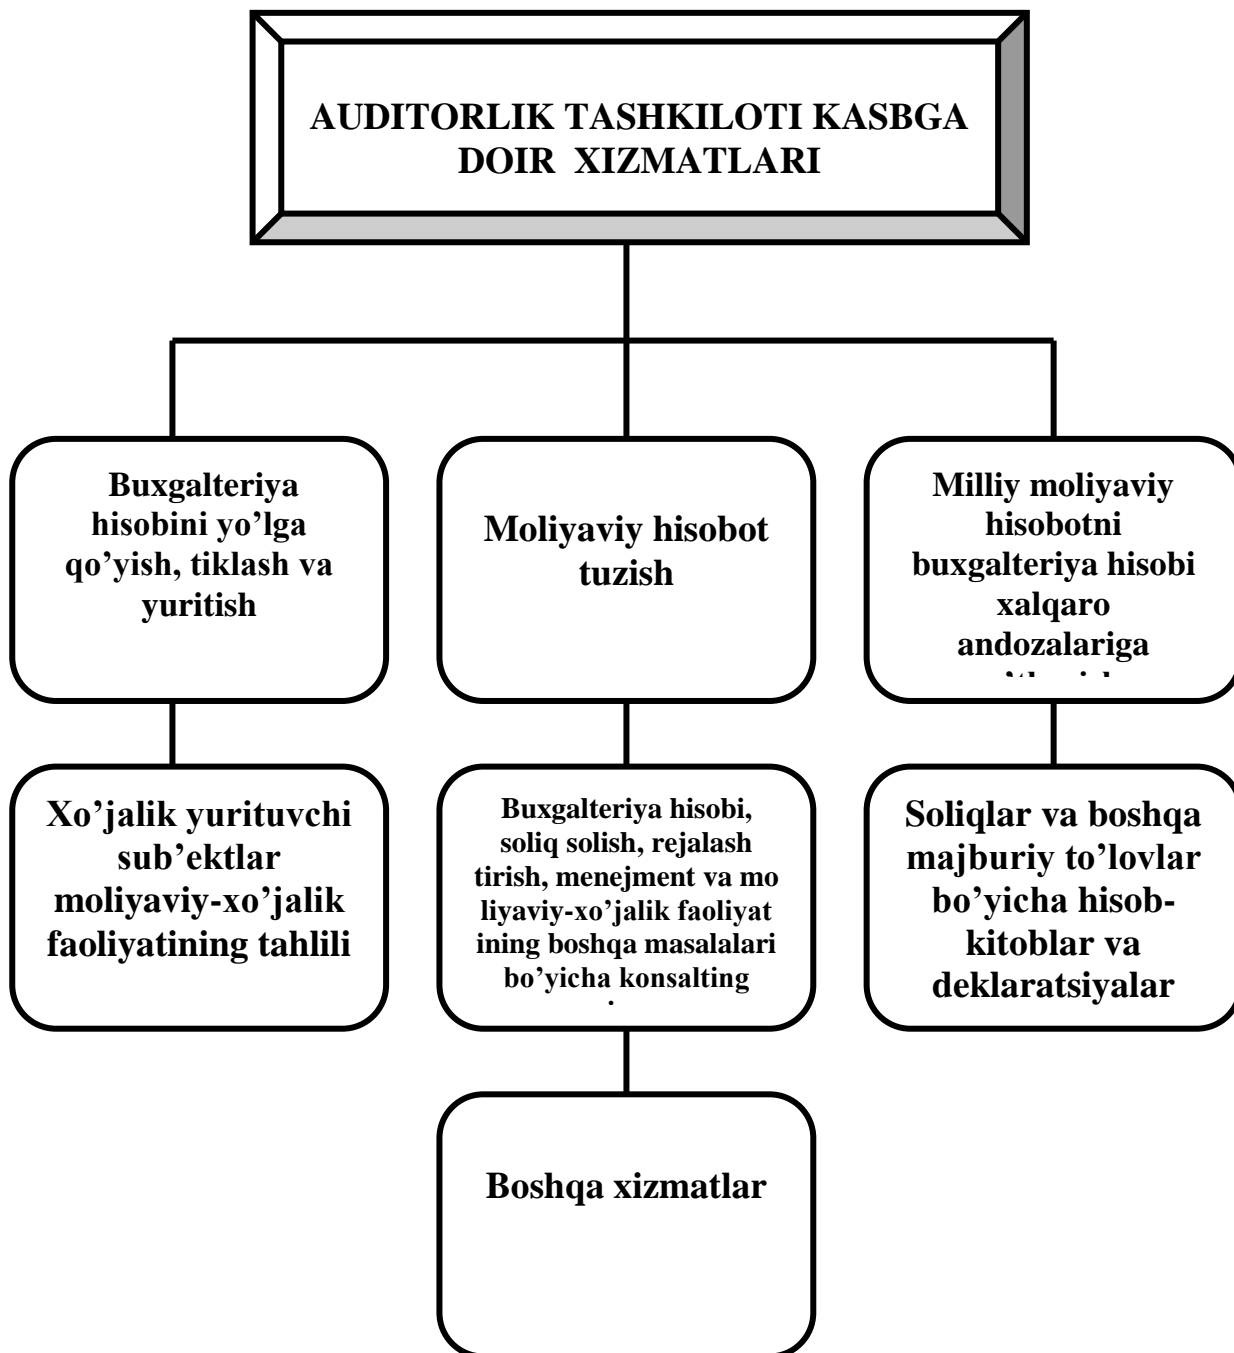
AUDITORLIK TASHKILOTI KASBGA DOIR XIZMATLARI

Buxgalteriya hisobini yo'lga qo'yish, tiklash va yuritish

Moliyaviy hisobot tuzish

Milliy moliyaviy hisobotni buxgalteriya hisobi xalqaro andozalariga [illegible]

Xo'jalik yurituvchi sub'ektlar moliyaviy-xo'jalik faoliyatining tahlili

Buxgalteriya hisobi, soliq solish, rejalash tirish, menejment va mo liyaviy-xo'jalik faoliyat ining boshqa masalalari bo'yicha konsalting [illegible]

Soliqlar va boshqa majburiy to'lovlar bo'yicha hisob-kitoblar va deklaratsiyalar

Boshqa xizmatlar